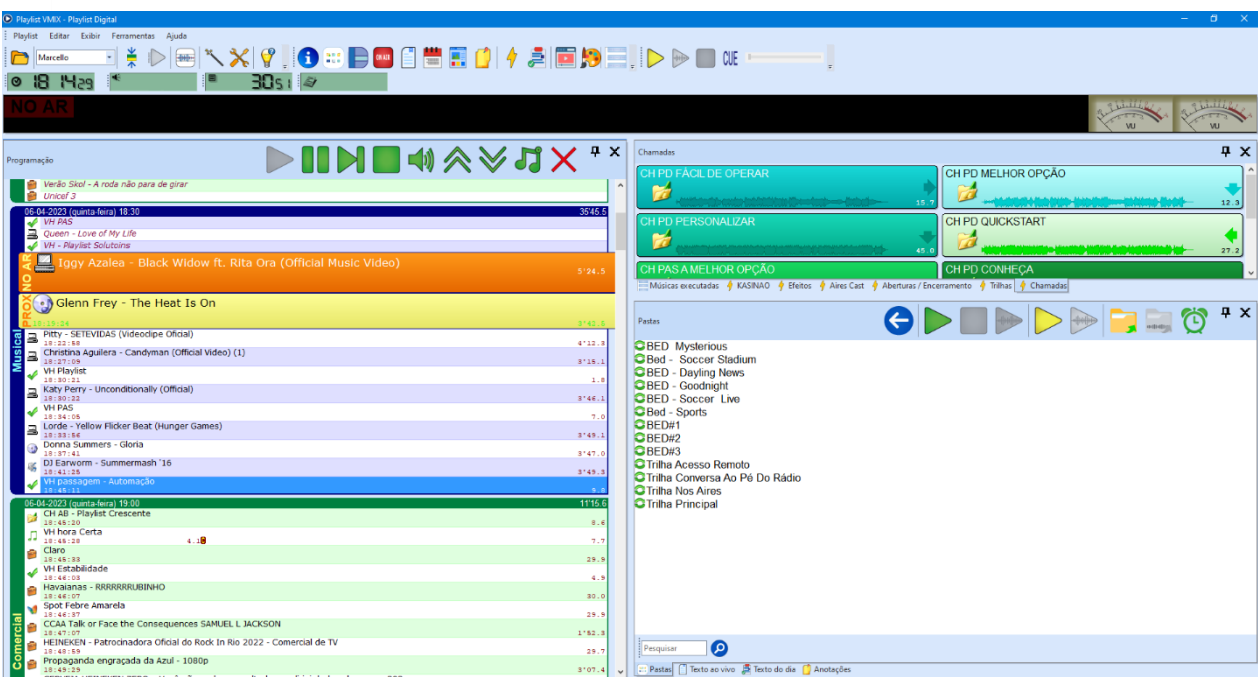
Playlist VMIX - Playlist Digital

Playlist Editar Exibir Ferramentas Ajuda

Marcello

CUE

18 14 29

30 s

NO AR

VU VU

Programação

Verão Skol - A roda não para de girar
Unicef 3

06-04-2023 (quinta-feira) 18:30 35'45.5
VH PAS
Queen - Love of My Life
VH - Playlist Solutoins

NO AR
Iggy Azalea - Black Widow ft. Rita Ora (Official Music Video) 5'24.5

PROX
Glenn Frey - The Heat Is On
18:19:24 3'42.5

Musical
Pitty - SETEVIDAS (Videoclipe Oficial)
18:22:58 4'12.3
Christina Aguilera - Candyman (Official Video) (1)
18:27:09 3'15.1
VH Playlist
18:30:21 1.8
Katy Perry - Unconditionally (Official)
18:30:22 3'46.1
VH PAS
18:34:05 7.0
Lorde - Yellow Flicker Beat (Hunger Games)
18:33:56 3'49.1
Donna Summers - Gloria
18:37:41 3'47.0
DJ Earworm - Summermash '16
18:41:25 3'49.5
VH passagem - Automação
18:45:11 9.8

06-04-2023 (quinta-feira) 19:00 11'15.6
Comercial
CH AB - Playlist Crescente
18:45:20 8.8
VH hora Certa
18:45:28 4.1 7.7
Claro
18:45:33 29.9
VH Estabilidade
18:46:03 4.9
Havaianas - RRRRRRRUBINHO
18:46:07 30.0
Spot Febre Amarela
18:46:37 29.9
CCAA Talk or Face the Consequences SAMUEL L JACKSON
18:47:07 1'52.3
HEINEKEN - Patrocinadora Oficial do Rock In Rio 2022 - Comercial de TV
18:48:59 29.7
Propaganda engraçada da Azul - 1080p
18:49:29 3'07.4

Chamadas

CH PD FÁCIL DE OPERAR 15.7
CH PD MELHOR OPÇÃO 12.3
CH PD PERSONALIZAR 45.0
CH PD QUICKSTART 27.2
CH PAS A MELHOR OPÇÃO
CH PD CONHEÇA

Músicas executadas | KASINAO | Efeitos | Aires Cast | Aberturas / Encerramento | Trilhas | Chamadas

Pastas

BED Mysterious
Bed - Soccer Stadium
BED - Dayling News
BED - Goodnight
BED - Soccer Live
Bed - Sports
BED#1
BED#2
BED#3
Trilha Acesso Remoto
Trilha Conversa Ao Pé Do Rádio
Trilha Nos Aires
Trilha Principal

Pesquisar

Pastas | Texto ao vivo | Texto do dia | Anotações